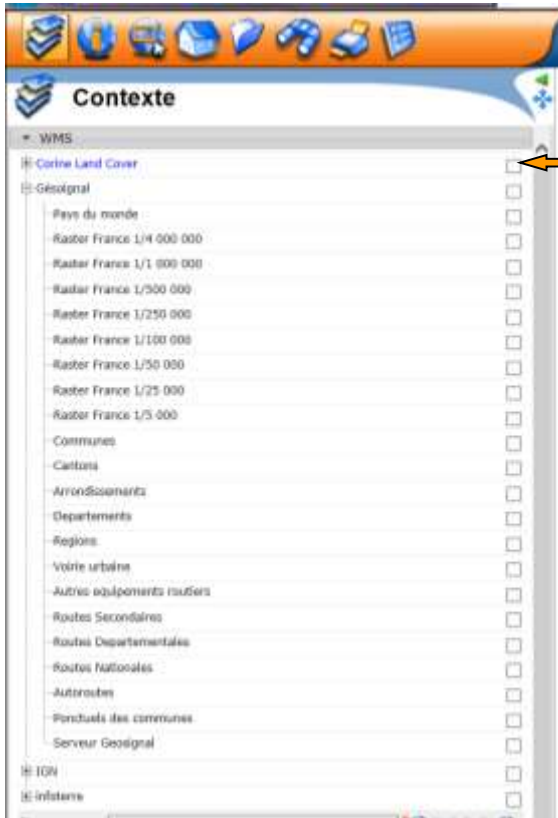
Contexte

WMS

Corine Land Cover

Géosignal

Pays du monde

Raster France 1/4 000 000

Raster France 1/1 000 000

Raster France 1/500 000

Raster France 1/250 000

Raster France 1/100 000

Raster France 1/50 000

Raster France 1/25 000

Raster France 1/5 000

Communes

Cantons

Arrondissements

Departements

Regions

Voirie urbaine

Autres equipements routiers

Routes Secondaires

Routes Departementales

Routes Nationales

Autoroutes

Ponctuels des communes

Serveur Geosignal

IGN

infoterra